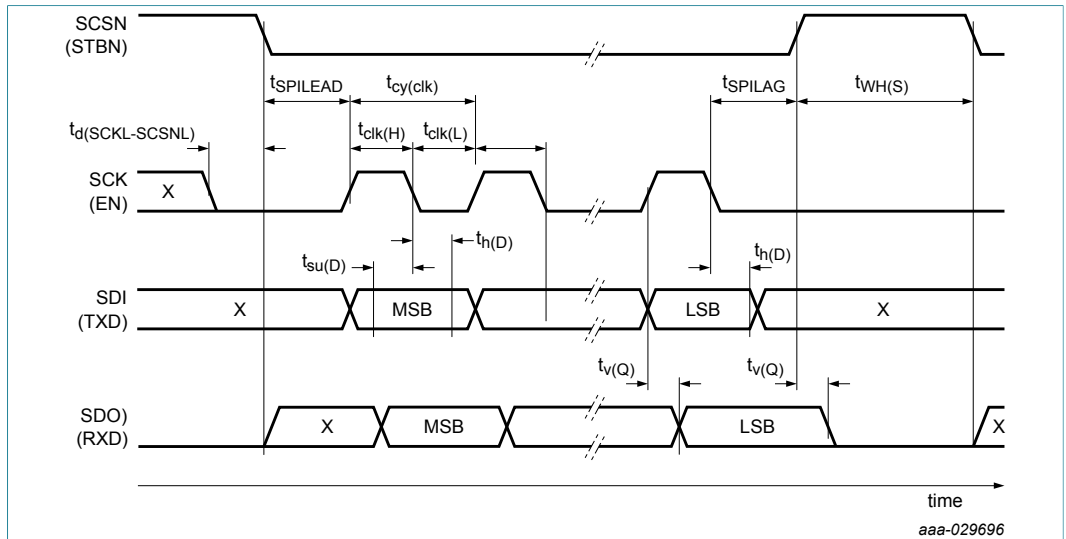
SCSN
(STBN)

$t_{SPILEAD}$

$t_{cy(clk)}$

$t_{SPILAG}$

$t_{WH(S)}$

$t_{d(SCKL-SCSNL)}$

$t_{clk(H)}$

$t_{clk(L)}$

SCK
(EN)

X

$t_{h(D)}$

$t_{su(D)}$

$t_{h(D)}$

SDI
(TXD)

X

MSB

LSB

X

$t_{v(Q)}$

$t_{v(Q)}$

SDO)
(RXD)

X

MSB

LSB

X

time

aaa-029696